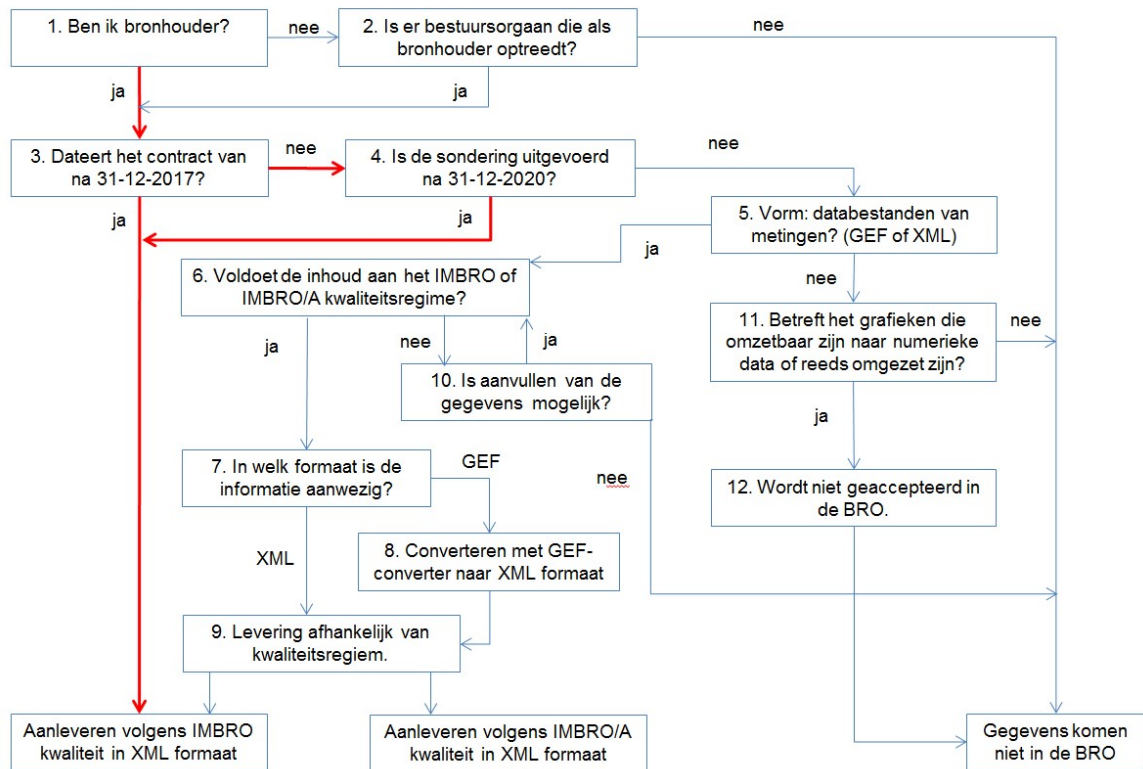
1. Ben ik bronhouder?

nee

2. Is er bestuursorgaan die als bronhouder optreedt?

nee

ja

ja

3. Dateert het contract van na 31-12-2017?

nee

4. Is de sondering uitgevoerd na 31-12-2020?

nee

ja

ja

5. Vorm: databestanden van metingen? (GEF of XML)

ja

6. Voldoet de inhoud aan het IMBRO of IMBRO/A kwaliteitsregime?

nee

11. Betreft het grafieken die omzetbaar zijn naar numerieke data of reeds omgezet zijn?

nee

ja

nee

ja

10. Is aanvullen van de gegevens mogelijk?

ja

7. In welk formaat is de informatie aanwezig?

GEF

nee

12. Wordt niet geaccepteerd in de BRO.

XML

8. Converteren met GEF-converter naar XML formaat

9. Levering afhankelijk van kwaliteitsregiem.

Aanleveren volgens IMBRO kwaliteit in XML formaat

Aanleveren volgens IMBRO/A kwaliteit in XML formaat

Gegevens komen niet in de BRO